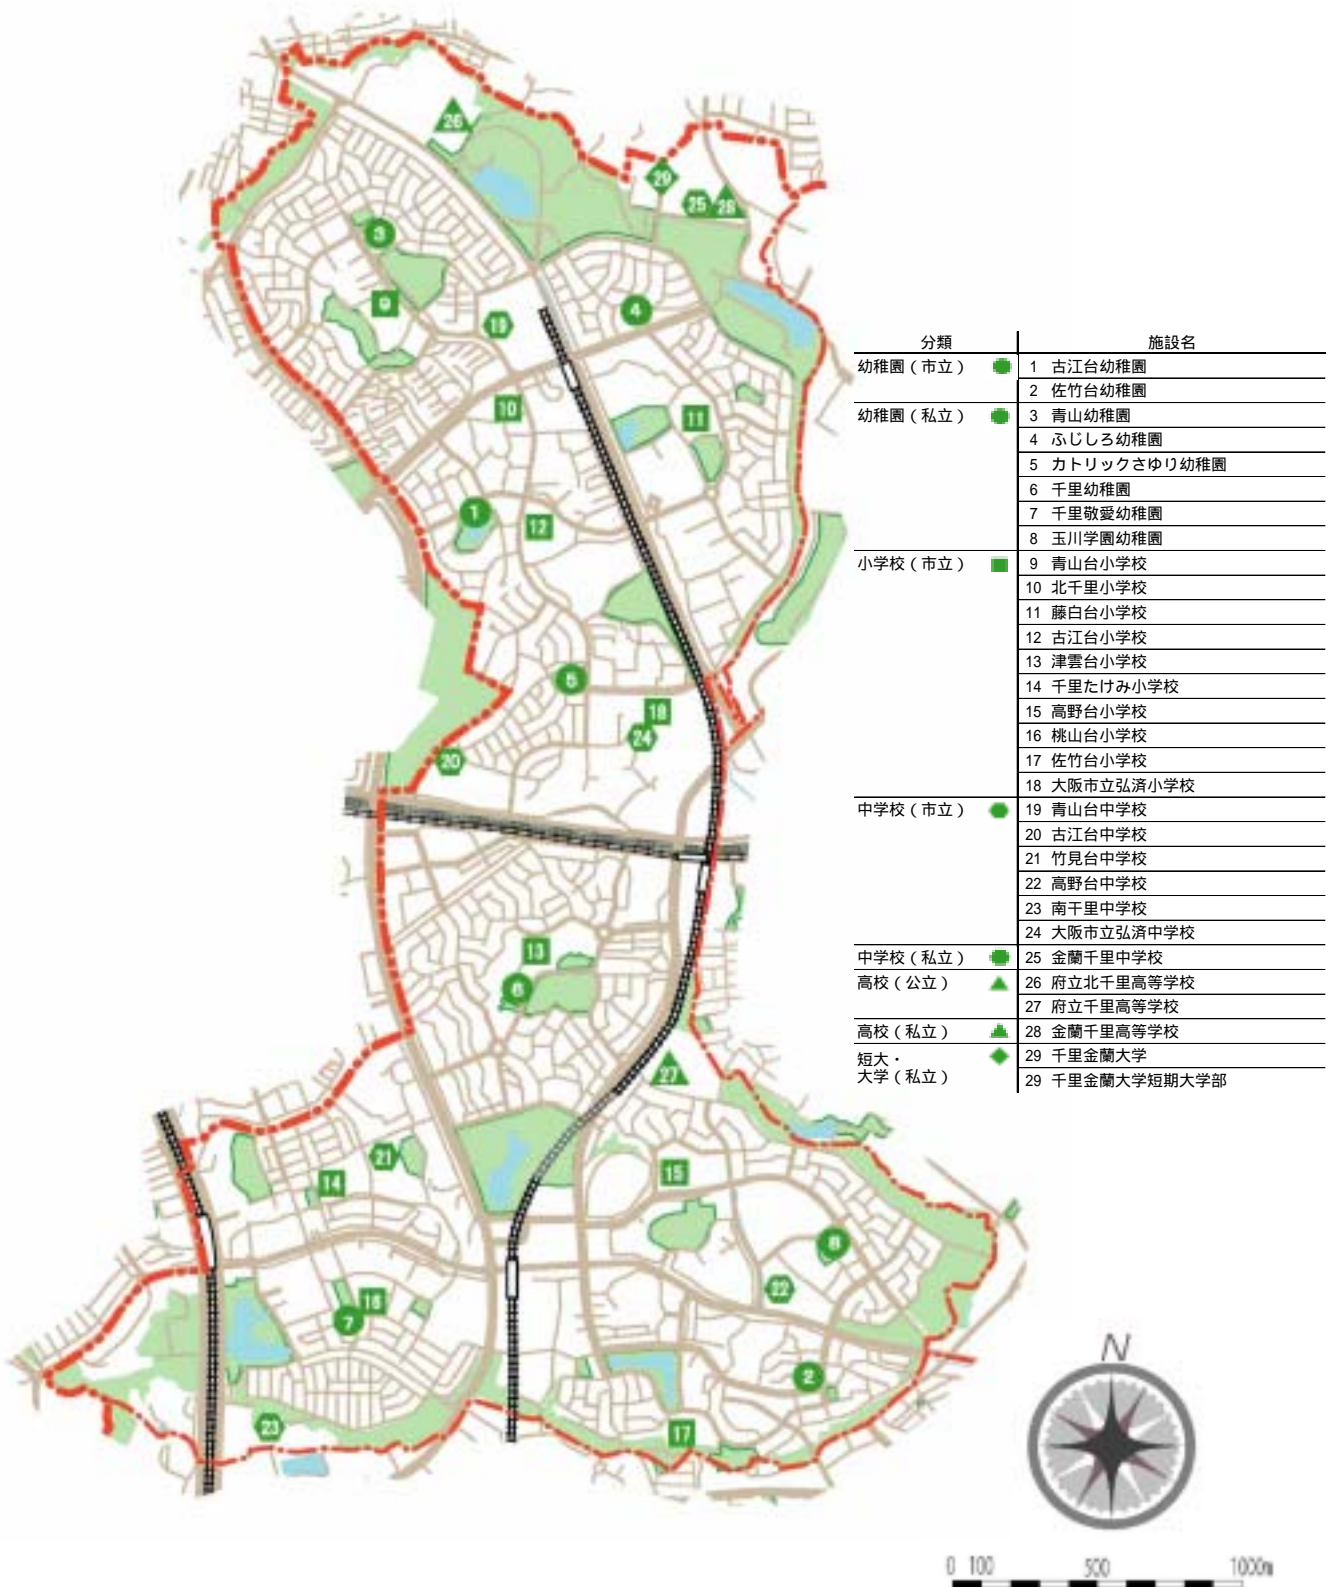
26
29
25 28
3
9
4
19
10
11
1
12
5
16
24
20
13
6
27
21
14
15
8
22
18
7
2
23
17

| 分類 | | 施設名 |
|---|---|---|
| 幼稚園（市立） | | 1 古江台幼稚園 |
| | | 2 佐竹台幼稚園 |
| 幼稚園（私立） | | 3 青山幼稚園 |
| | | 4 ふじしろ幼稚園 |
| | | 5 カトリックさゆり幼稚園 |
| | | 6 千里幼稚園 |
| | | 7 千里敬愛幼稚園 |
| | | 8 玉川学園幼稚園 |
| 小学校（市立） | | 9 青山台小学校 |
| | | 10 北千里小学校 |
| | | 11 藤白台小学校 |
| | | 12 古江台小学校 |
| | | 13 津雲台小学校 |
| | | 14 千里たけみ小学校 |
| | | 15 高野台小学校 |
| | | 16 桃山台小学校 |
| | | 17 佐竹台小学校 |
| | | 18 大阪市立弘済小学校 |
| 中学校（市立） | | 19 青山台中学校 |
| | | 20 古江台中学校 |
| | | 21 竹見台中学校 |
| | | 22 高野台中学校 |
| | | 23 南千里中学校 |
| | | 24 大阪市立弘済中学校 |
| 中学校（私立） | | 25 金蘭千里中学校 |
| 高校（公立） | | 26 府立北千里高等学校 |
| | | 27 府立千里高等学校 |
| 高校（私立） | | 28 金蘭千里高等学校 |
| 短大・大学（私立） | | 29 千里金蘭大学 |
| | | 29 千里金蘭大学短期大学部 |

N

0 100 500 1000m